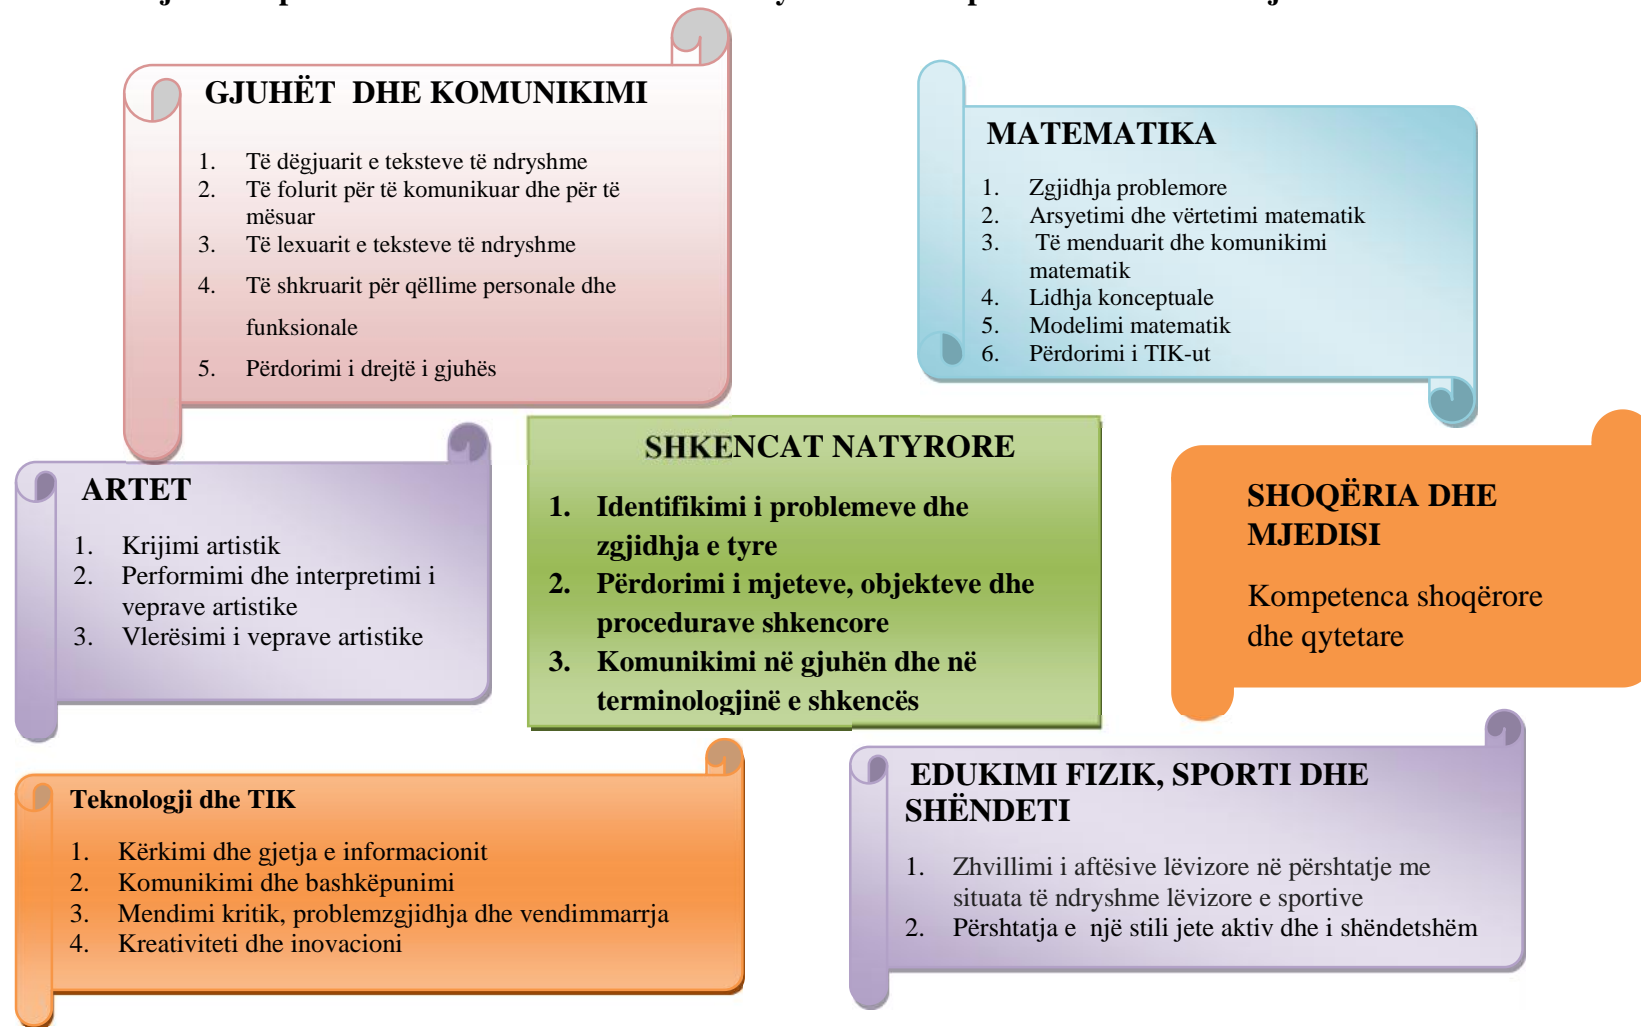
GJUHËT DHE KOMUNIKIMI

1. Të dëgjuarit e teksteve të ndryshme
2. Të folurit për të komunikuar dhe për të mësuar
3. Të lexuarit e teksteve të ndryshme
4. Të shkruarit për qëllime personale dhe funksionale
5. Përdorimi i drejtë i gjuhës

MATEMATIKA

1. Zgjidhja problemore
2. Arsyetimi dhe vërtetimi matematik
3. Të menduarit dhe komunikimi matematik
4. Lidhja konceptuale
5. Modelimi matematik
6. Përdorimi i TIK-ut

ARTET

1. Krijimi artistik
2. Performimi dhe interpretimi i veprave artistike
3. Vlerësimi i veprave artistike

SHKENCAT NATYRORE

1. Identifikimi i problemeve dhe zgjidhja e tyre
2. Përdorimi i mjeteve, objekteve dhe procedurave shkencore
3. Komunikimi në gjuhën dhe në terminologjinë e shkencës

SHOQËRIA DHE MJEDISI

Kompetenca shoqërore dhe qytetare

Teknologji dhe TIK

1. Kërkimi dhe gjetja e informacionit
2. Komunikimi dhe bashkëpunimi
3. Mendimi kritik, problemzgjidhja dhe vendimmarrja
4. Kreativiteti dhe inovacioni

EDUKIMI FIZIK, SPORTI DHE SHËNDETI

1. Zhvillimi i aftësive lëvizore në përshtatje me situata të ndryshme lëvizore e sportive
2. Përshtatja e një stili jete aktiv dhe i shëndetshëm